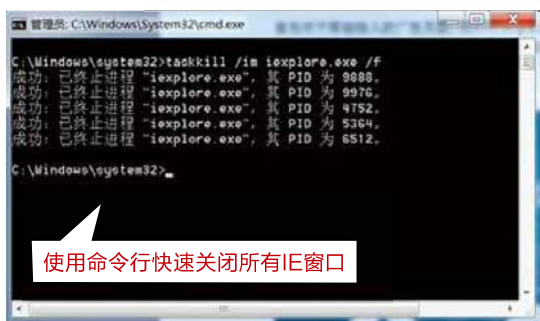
管理员: C:\Windows\System32\cmd.exe

C:\Windows\system32>taskkill /im iexplore.exe /f
成功: 已终止进程 "iexplore.exe", 其 PID 为 9888。
成功: 已终止进程 "iexplore.exe", 其 PID 为 9976。
成功: 已终止进程 "iexplore.exe", 其 PID 为 4752。
成功: 已终止进程 "iexplore.exe", 其 PID 为 5364。
成功: 已终止进程 "iexplore.exe", 其 PID 为 6512。

C:\Windows\system32>_

使用命令行快速关闭所有IE窗口